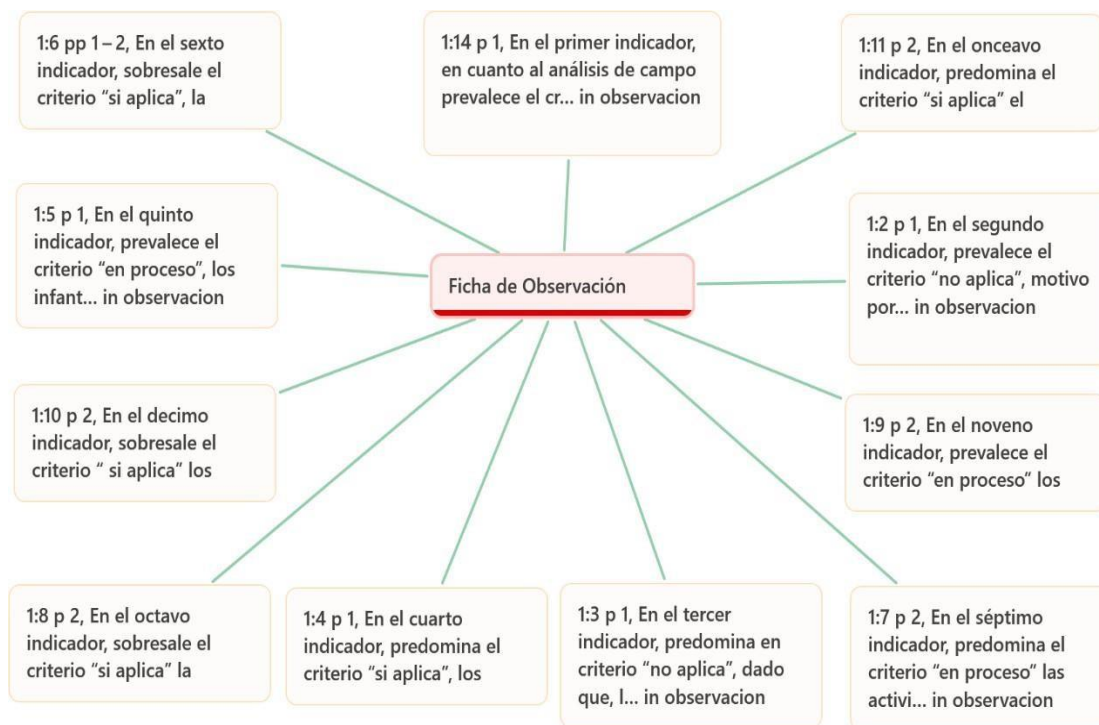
1:6 pp 1 – 2, En el sexto indicador, sobresale el criterio "si aplica", la

1:14 p 1, En el primer indicador, en cuanto al análisis de campo prevalece el cr... in observacion

1:11 p 2, En el onceavo indicador, predomina el criterio "si aplica" el

1:5 p 1, En el quinto indicador, prevalece el criterio "en proceso", los infant... in observacion

Ficha de Observación

1:2 p 1, En el segundo indicador, prevalece el criterio "no aplica", motivo por... in observacion

1:10 p 2, En el decimo indicador, sobresale el criterio " si aplica" los

1:9 p 2, En el noveno indicador, prevalece el criterio "en proceso" los

1:8 p 2, En el octavo indicador, sobresale el criterio "si aplica" la

1:4 p 1, En el cuarto indicador, predomina el criterio "si aplica", los

1:3 p 1, En el tercer indicador, predomina en criterio "no aplica", dado que, l... in observacion

1:7 p 2, En el séptimo indicador, predomina el criterio "en proceso" las activi... in observacion